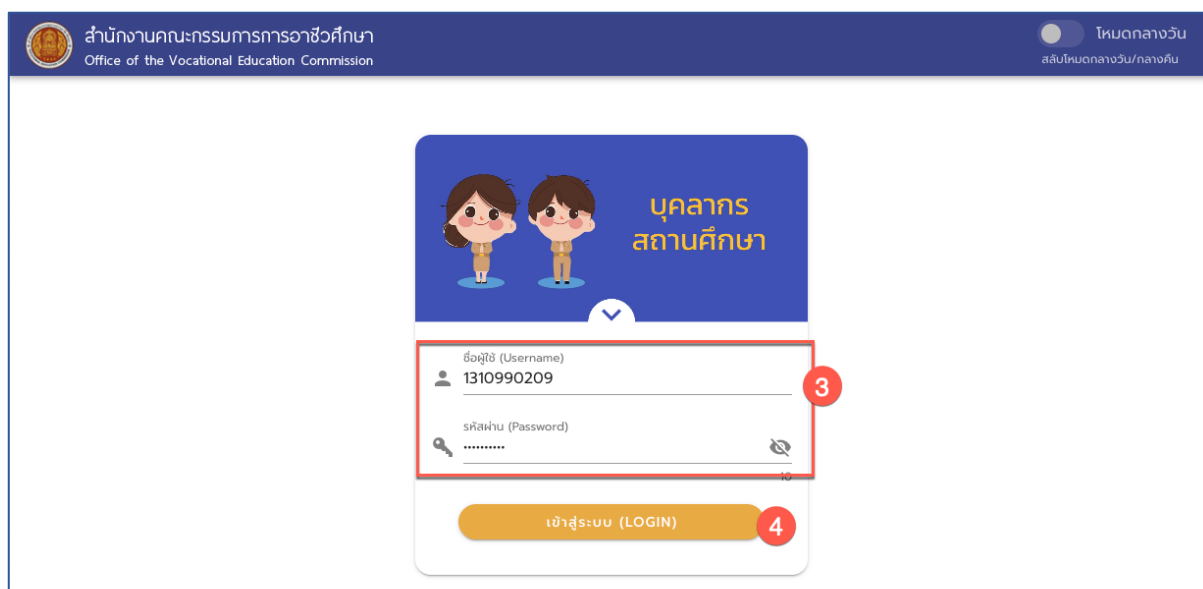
สำนักงานคณะกรรมการการอาชีวศึกษา
Office of the Vocational Education Commission

โหมดกลางวัน
สลับโหมดกลางวัน/กลางคืน

บุคลากร
สถานศึกษา

ชื่อผู้ใช้ (Username)
1310990209

รหัสผ่าน (Password)
••••••••••

10

3

เข้าสู่ระบบ (LOGIN)

4